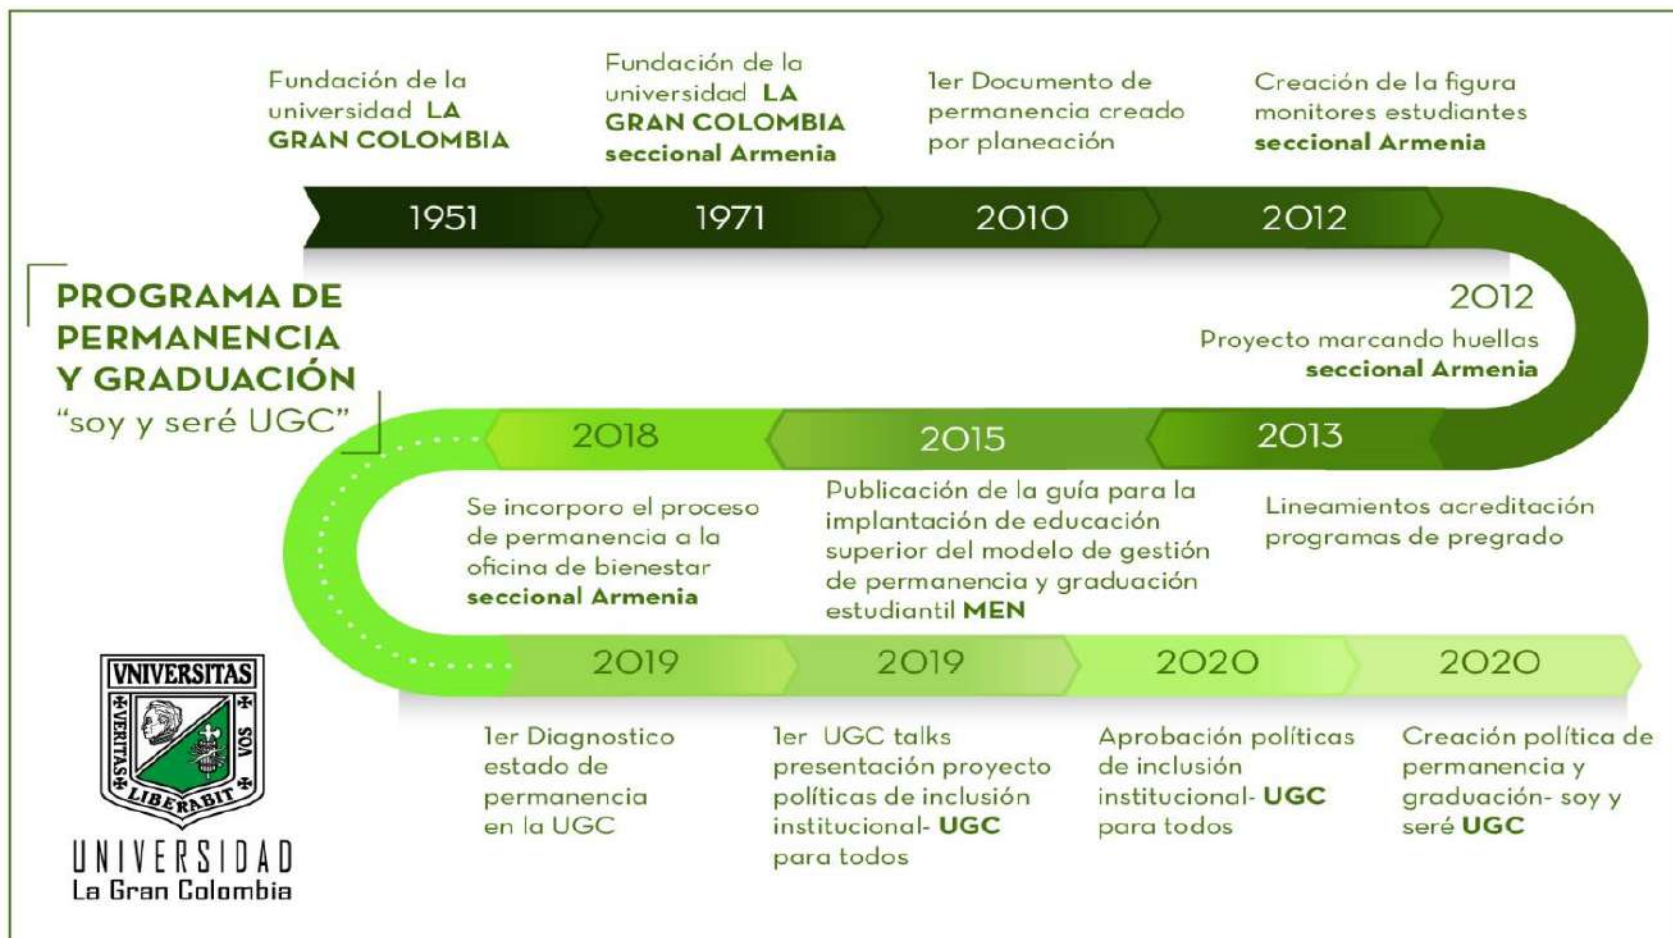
PROGRAMA DE PERMANENCIA Y GRADUACIÓN
"soy y seré UGC"

Fundación de la universidad LA GRAN COLOMBIA

1951

Fundación de la universidad LA GRAN COLOMBIA seccional Armenia

1971

1er Documento de permanencia creado por planeación

2010

Creación de la figura monitores estudiantes seccional Armenia

2012

2012
Proyecto marcando huellas seccional Armenia

2013

Lineamientos acreditación programas de pregrado

2015

Publicación de la guía para la implantación de educación superior del modelo de gestión de permanencia y graduación estudiantil MEN

2018

Se incorporo el proceso de permanencia a la oficina de bienestar seccional Armenia

2019

1er Diagnostico estado de permanencia en la UGC

2019

1er UGC talks presentación proyecto políticas de inclusión institucional- UGC para todos

2020

Aprobación políticas de inclusión institucional- UGC para todos

2020

Creación política de permanencia y graduación- soy y seré UGC

VNIVERSITAS
VERITAS LIBERABIT VOS
UNIVERSIDAD
La Gran Colombia